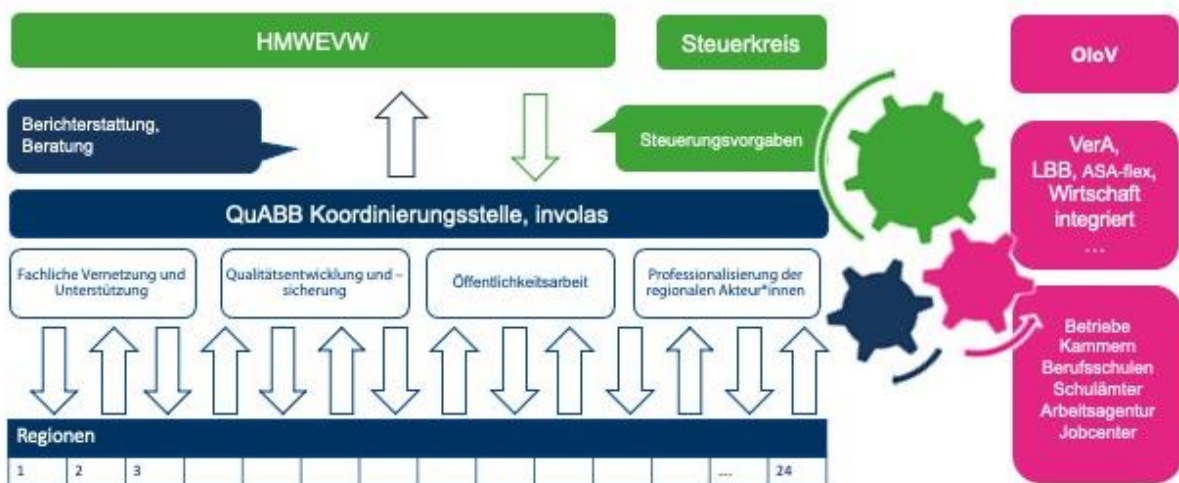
HMWEVW

Steuerkreis

OloV

Berichterstattung, Beratung

Steuerungsvorgaben

VerA, LBB, ASA-flex, Wirtschaft integriert
...

QuABB Koordinierungsstelle, involas

Fachliche Vernetzung und Unterstützung

Qualitätsentwicklung und –sicherung

Öffentlichkeitsarbeit

Professionalisierung der regionalen Akteur*innen

Betriebe
Kammern
Berufsschulen
Schulämter
Arbeitsagentur
Jobcenter

Regionen

| 1 | 2 | 3 | | | | | | | | | | | ... | 24 |